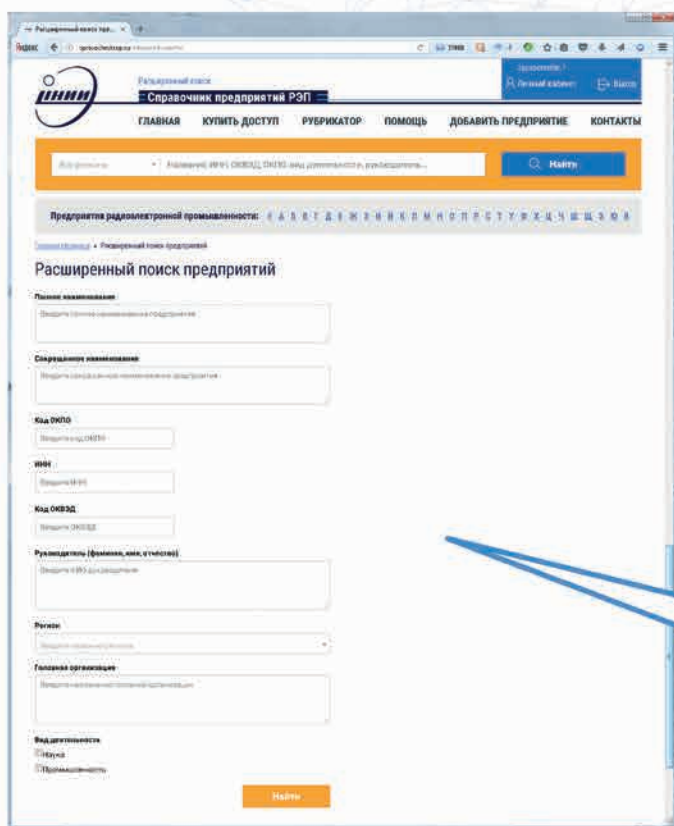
Расширенный поиск пред... ×

Яндекс

Расширенный поиск
Справочник предприятий РЭП

Личный кабинет
Выход

ГЛАВНАЯ КУПИТЬ ДОСТУП РУБРИКАТОР ПОМОЩЬ ДОБАВИТЬ ПРЕДПРИЯТИЕ КОНТАКТЫ

Название, ИНН, ОКВЭД, ОКПО, вид деятельности, руководитель...

Найти

Предприятия радиоэлектронной промышленности: А Б В Г Д Е Ж З И К Л М Н О П Р С Т У Ф Х Ц Ч Ш Щ Э Ю Я

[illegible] » Расширенный поиск предприятий

Расширенный поиск предприятий

Полное наименование
Введите полное наименование предприятия

Сокращенное наименование
Введите сокращенное наименование предприятия

Код ОКПО
Введите код ОКПО

ИНН
Введите ИНН

Код ОКВЭД
Введите ОКВЭД

Руководитель (фамилия, имя, отчество)
Введите ФИО руководителя

Регион
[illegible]

Головная организация
Введите наименование головной организации

Вид деятельности
Наука
Промышленность

Найти